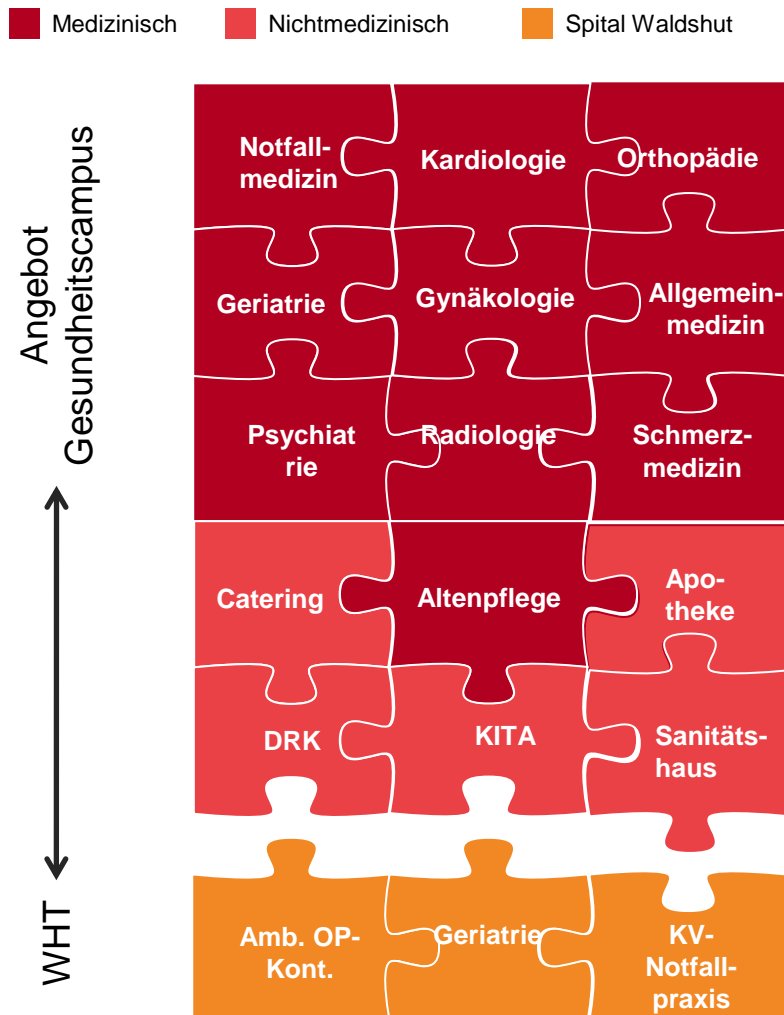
Medizinisch
Nichtmedizinisch
Spital Waldshut

Angebot Gesundheitscampus

WHT

Notfallmedizin
Kardiologie
Orthopädie
Geriatrie
Gynäkologie
Allgemeinmedizin
Psychiatrie
Radiologie
Schmerzmedizin
Catering
Altenpflege
Apotheke
DRK
KITA
Sanitätshaus
Amb. OP-Kont.
Geriatrie
KV-Notfallpraxis